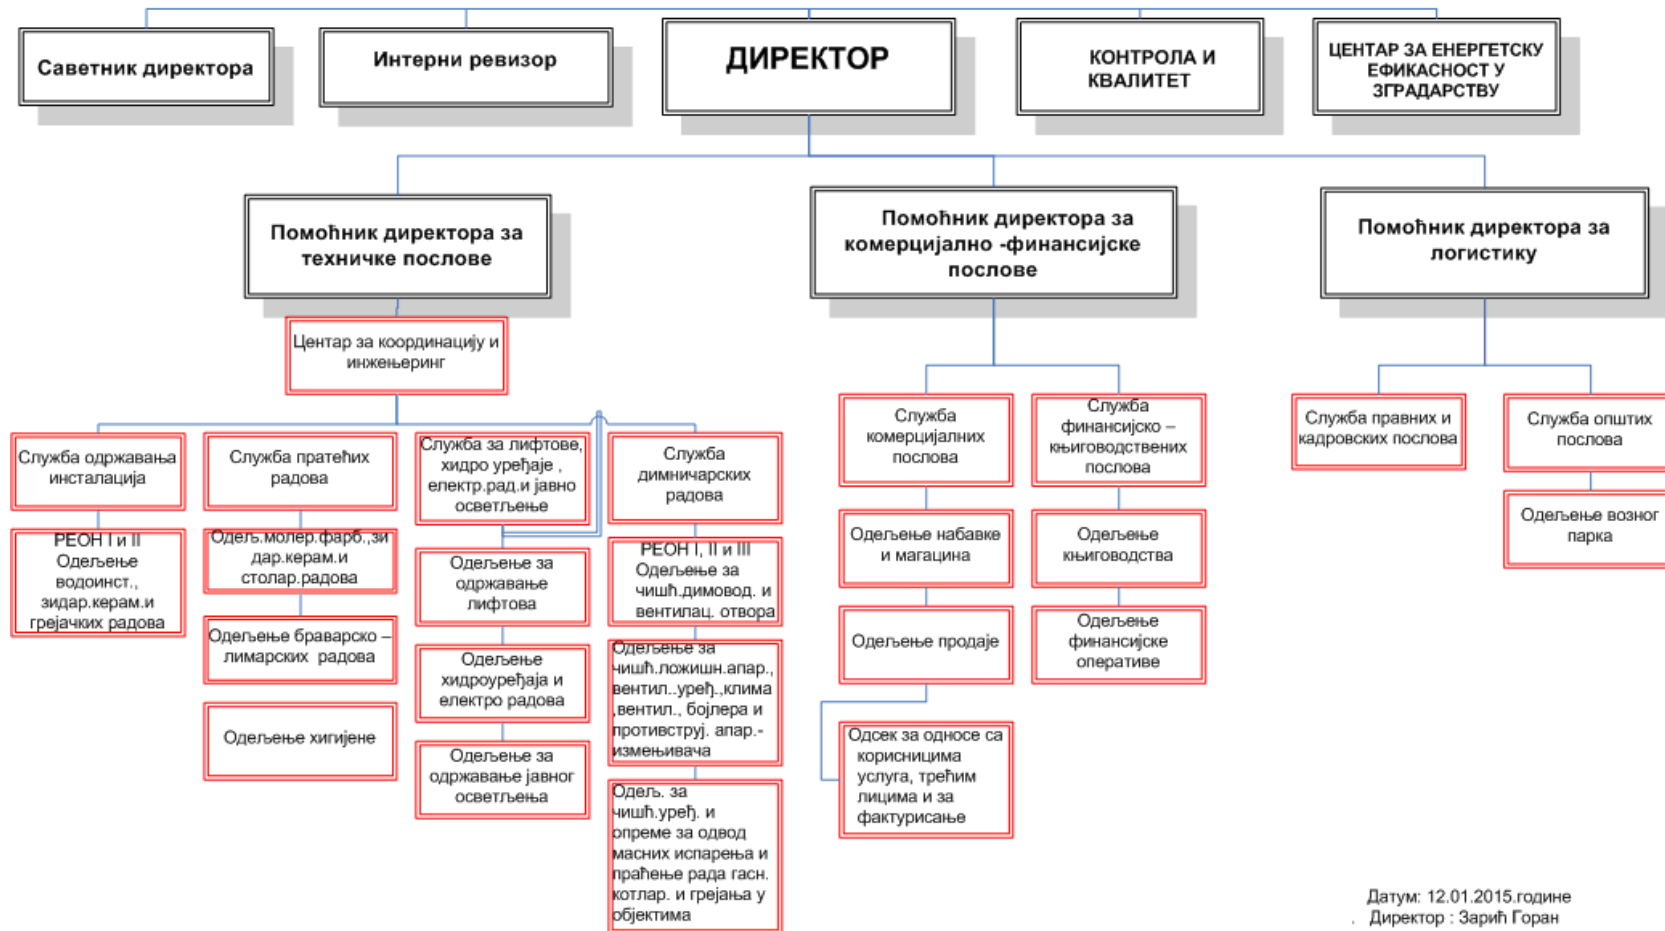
Саветник директора

Интерни ревизор

ДИРЕКТОР

КОНТРОЛА И КВАЛИТЕТ

ЦЕНТАР ЗА ЕНЕРГЕТСКУ ЕФИКАСНОСТ У ЗГРАДАРСТВУ

Помоћник директора за техничке послове

Помоћник директора за комерцијално -финансијске послове

Помоћник директора за логистику

Центар за координацију и инжењеринг

Служба одржавања инсталација

РЕОН I и II Одељење водоинст., зидар.керам.и грејачких радова

Служба пратећих радова

Одељ.молер.фарб.,зидар.керам.и столар.радова

Одељење браварско – лимарских радова

Одељење хигијене

Служба за лифтове, хидро уређаје , електр.рад.и јавно осветљење

Одељење за одржавање лифтова

Одељење хидроуређаја и електро радова

Одељење за одржавање јавног осветљења

Служба димничарских радова

РЕОН I, II и III Одељење за чишћ.димовод. и вентилац. отвора

Одељење за чишћ.ложишн.апар., вентил..уређ.,клима ,вентил., бојлера и противструј. апар.-измењивача

Одељ. за чишћ.уређ. и опреме за одвод масних испарења и праћење рада гасн. котлар. и грејања у објектима

Служба комерцијалних послова

Одељење набавке и магацина

Одељење продаје

Одсек за односе са корисницима услуга, трећим лицима и за фактурисање

Служба финансијско – књиговодствених послова

Одељење књиговодства

Одељење финансијске оперативе

Служба правних и кадровских послова

Служба општих послова

Одељење возног парка

Датум: 12.01.2015.године
Директор : Зарић Горан